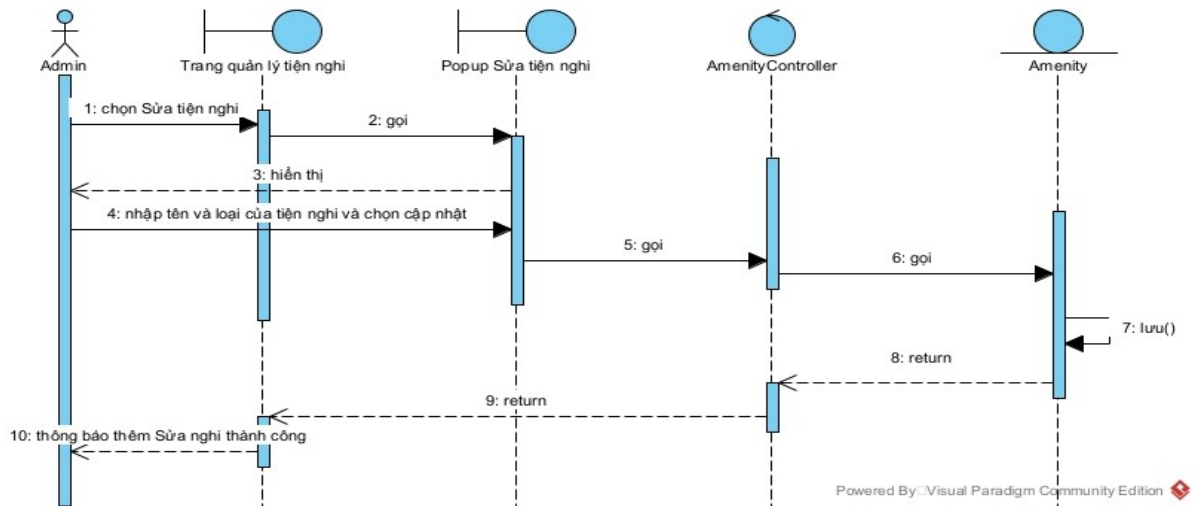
Admin

Trang quản lý tiện nghi

Popup Sửa tiện nghi

AmenityController

Amenity

1: chọn Sửa tiện nghi

2: gọi

3: hiển thị

4: nhập tên và loại của tiện nghi và chọn cập nhật

5: gọi

6: gọi

7: lưu()

8: return

9: return

10: thông báo thêm Sửa nghi thành công

Powered By□Visual Paradigm Community Edition